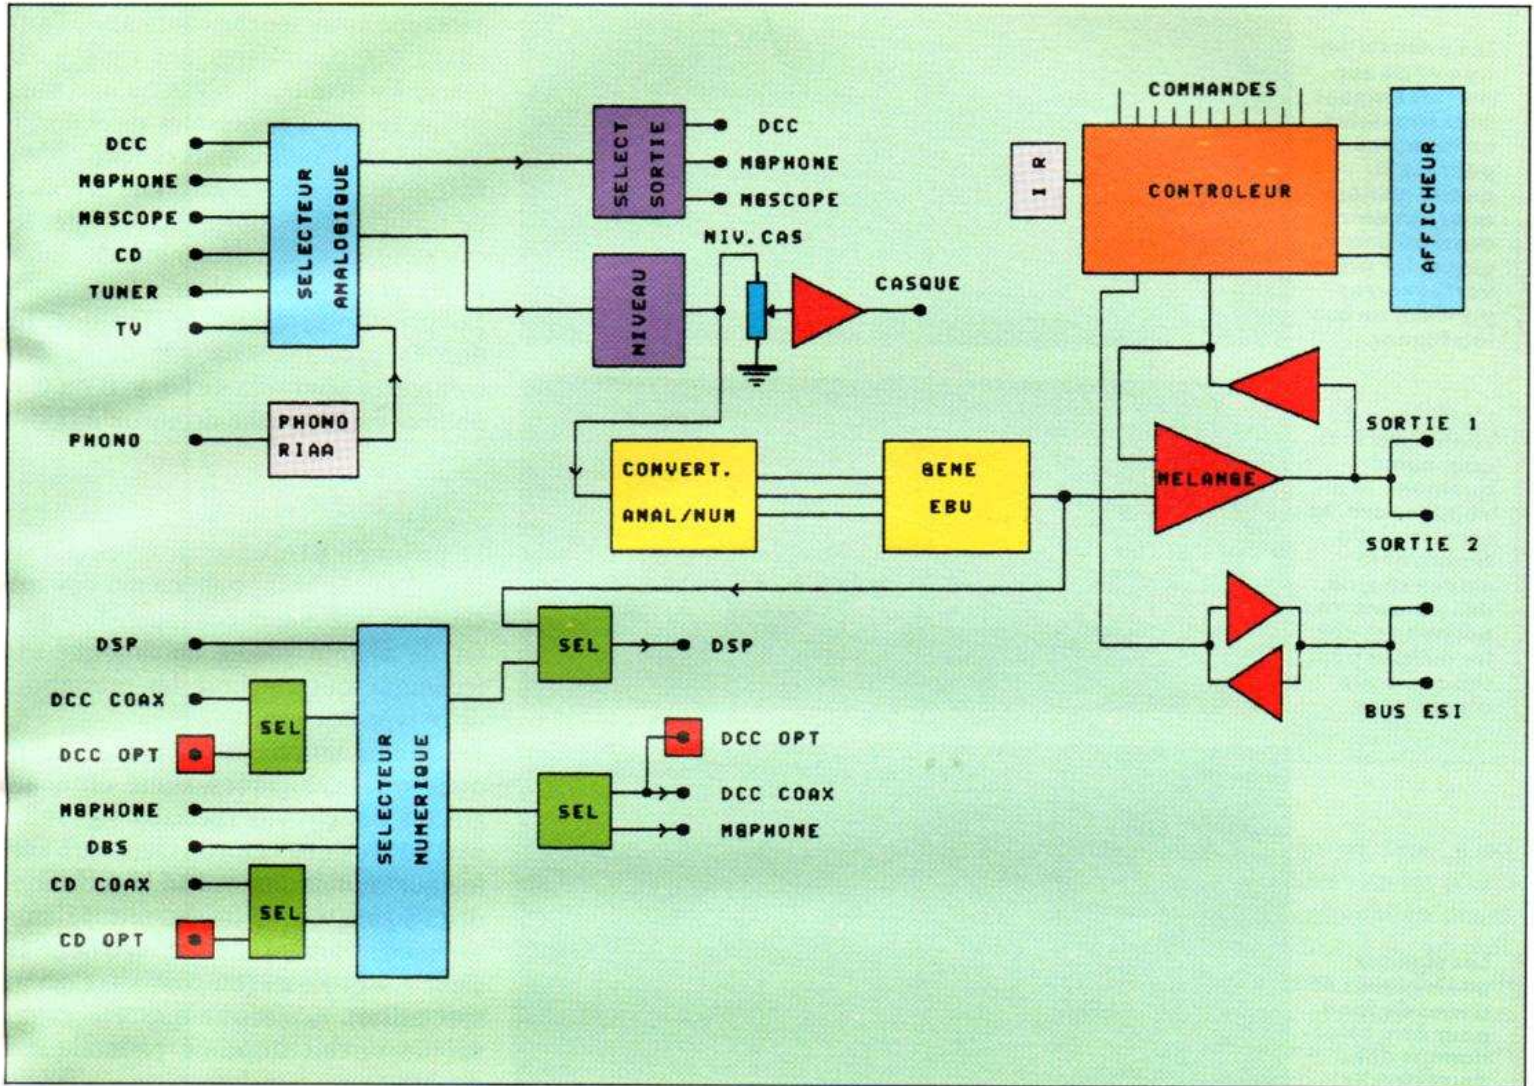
DCC
MGPHONE
MGSCOPE
CD
TUNER
TV
PHONO

SELECTEUR ANALOGIQUE

PHONO RIAA

SELECT SORTIE

DCC
MGPHONE
MGSCOPE

NIVEAU

NIV.CAS

CASQUE

COMMANDES

I R

CONTROLEUR

AFFICHEUR

CONVERT. ANAL/NUM

GENE EBU

MELANGE

SORTIE 1
SORTIE 2

BUS ESI

DSP
DCC COAX
DCC OPT
MGPHONE
DBS
CD COAX
CD OPT

SEL
SEL

SELECTEUR NUMERIQUE

SEL
DSP

DCC OPT
SEL
DCC COAX
MGPHONE